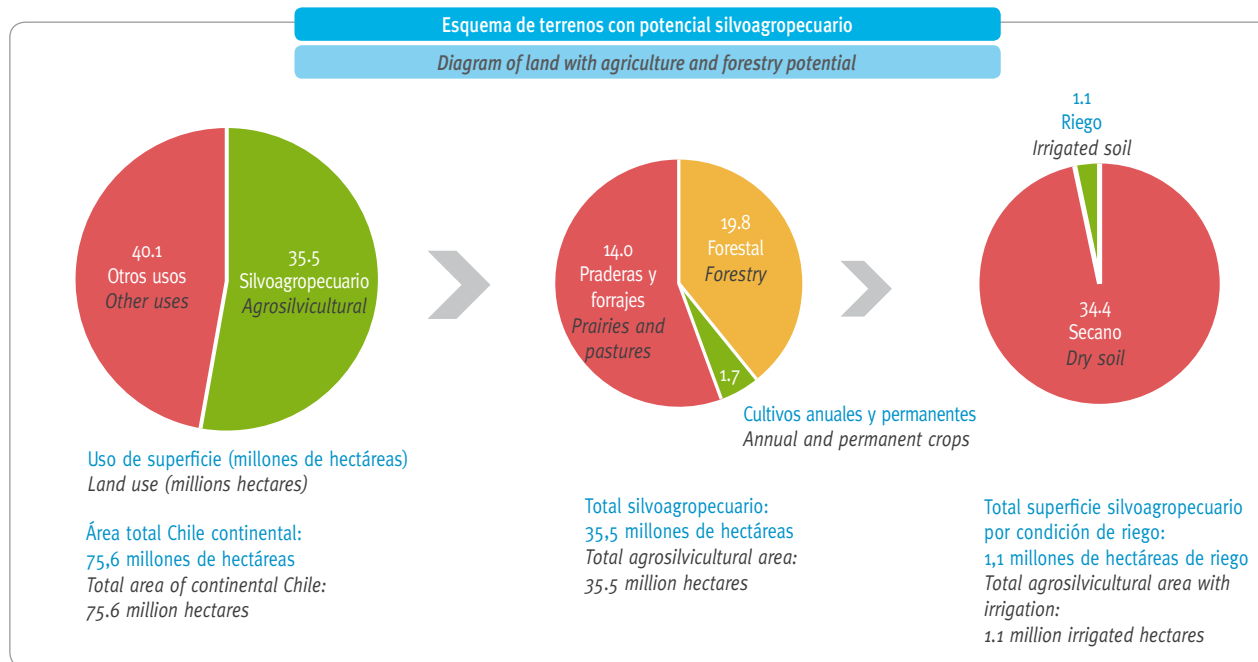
Esquema de terrenos con potencial silvoagropecuario

Diagram of land with agriculture and forestry potential

40.1
Otros usos
Other uses

35.5
Silvoagropecuario
Agrosilvicultural

Uso de superficie (millones de hectáreas)
Land use (millions hectares)

Área total Chile continental:
75,6 millones de hectáreas
Total area of continental Chile:
75.6 million hectares

14.0
Praderas y forrajes
Prairies and pastures

19.8
Forestal
Forestry

1.7

Cultivos anuales y permanentes
Annual and permanent crops

Total silvoagropecuario:
35,5 millones de hectáreas
Total agrosilvicultural area:
35.5 million hectares

1.1
Riego
Irrigated soil

34.4
Secano
Dry soil

Total superficie silvoagropecuario por condición de riego:
1,1 millones de hectáreas de riego
Total agrosilvicultural area with irrigation:
1.1 million irrigated hectares